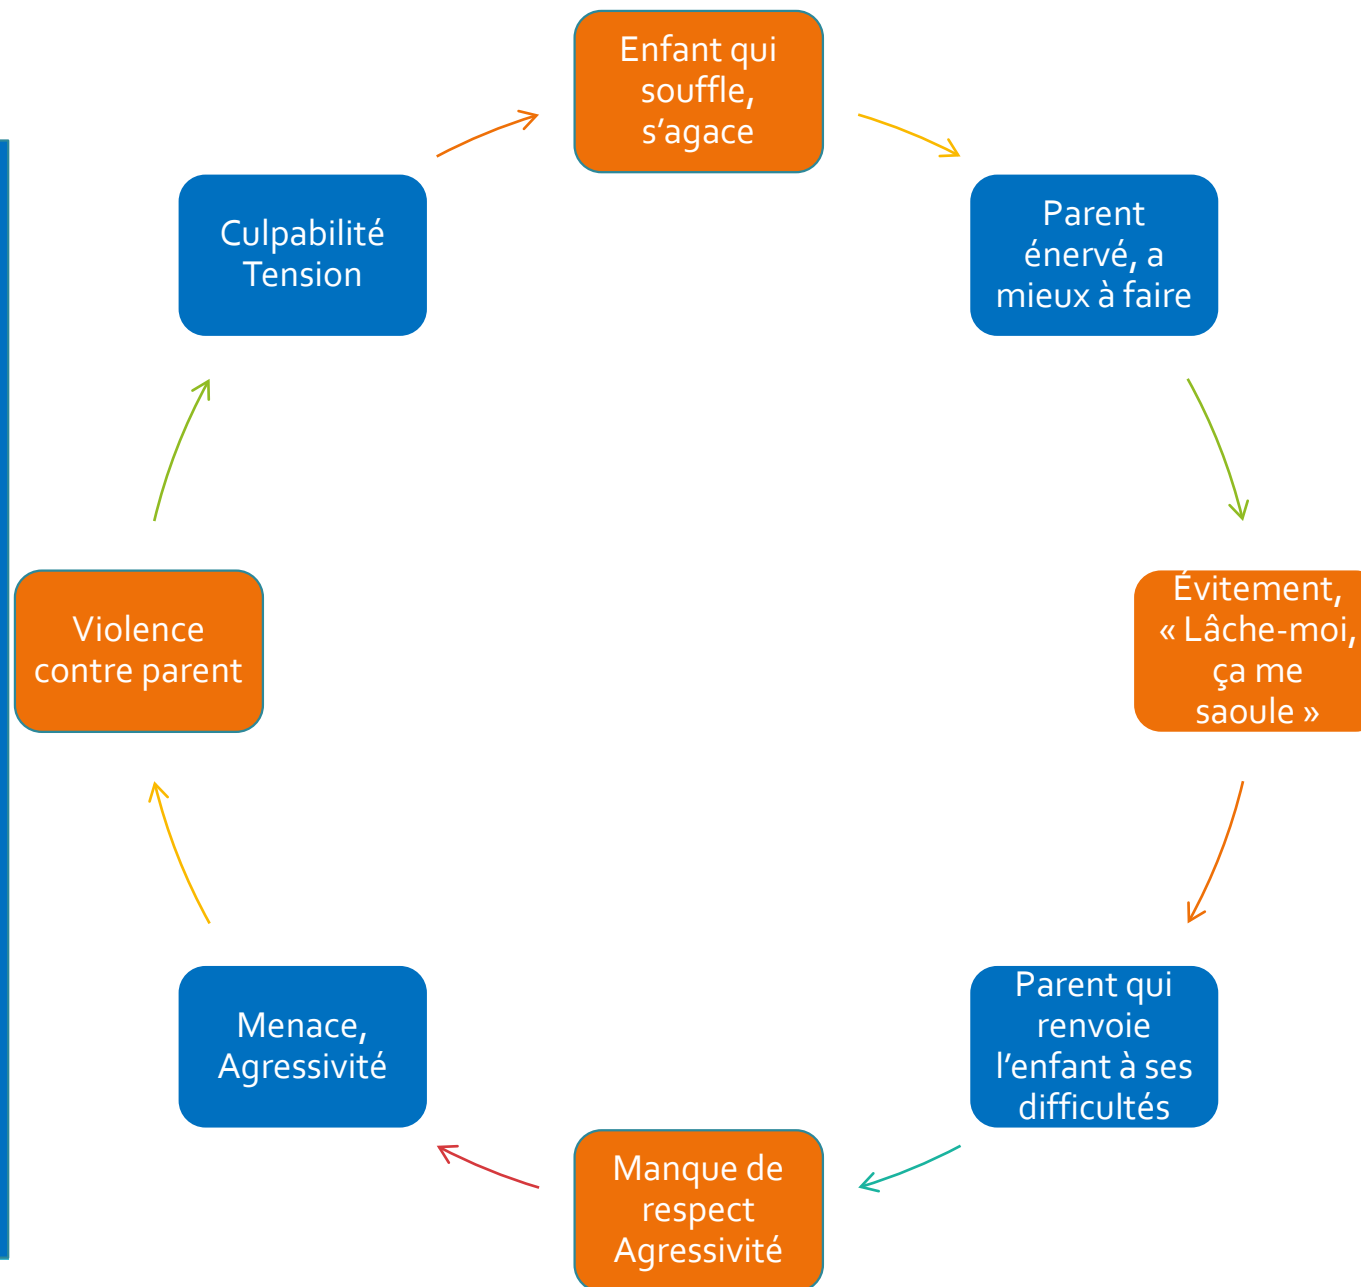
Enfant qui souffle, s’agace

Parent énervé, a mieux à faire

Évitement, « Lâche-moi, ça me saoule »

Parent qui renvoie l’enfant à ses difficultés

Manque de respect Agressivité

Menace, Agressivité

Violence contre parent

Culpabilité Tension